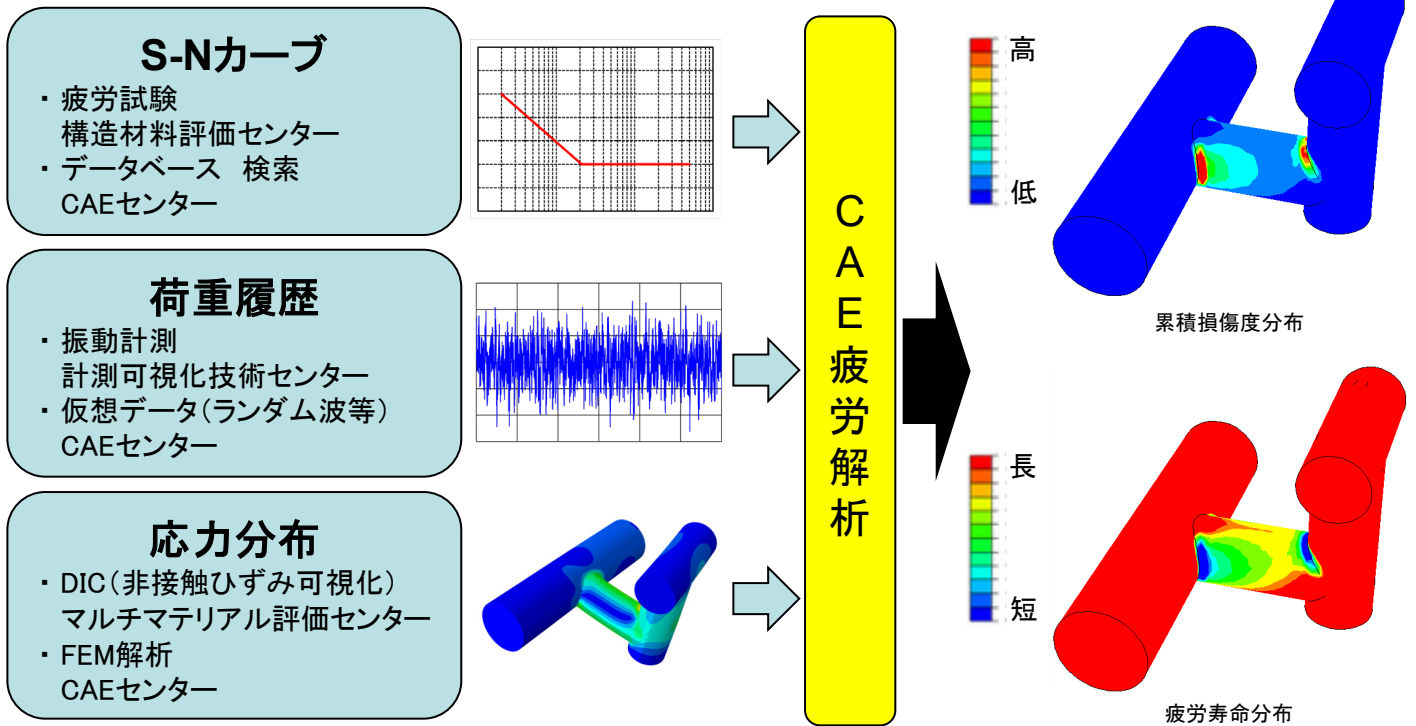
S-Nカーブ

・ 疲労試験
構造材料評価センター
・ データベース 検索
CAEセンター

荷重履歴

・ 振動計測
計測可視化技術センター
・ 仮想データ(ランダム波等)
CAEセンター

応力分布

・ DIC(非接触ひずみ可視化)
マルチマテリアル評価センター
・ FEM解析
CAEセンター

CAE疲労解析

高

低

累積損傷度分布

長

短

疲労寿命分布